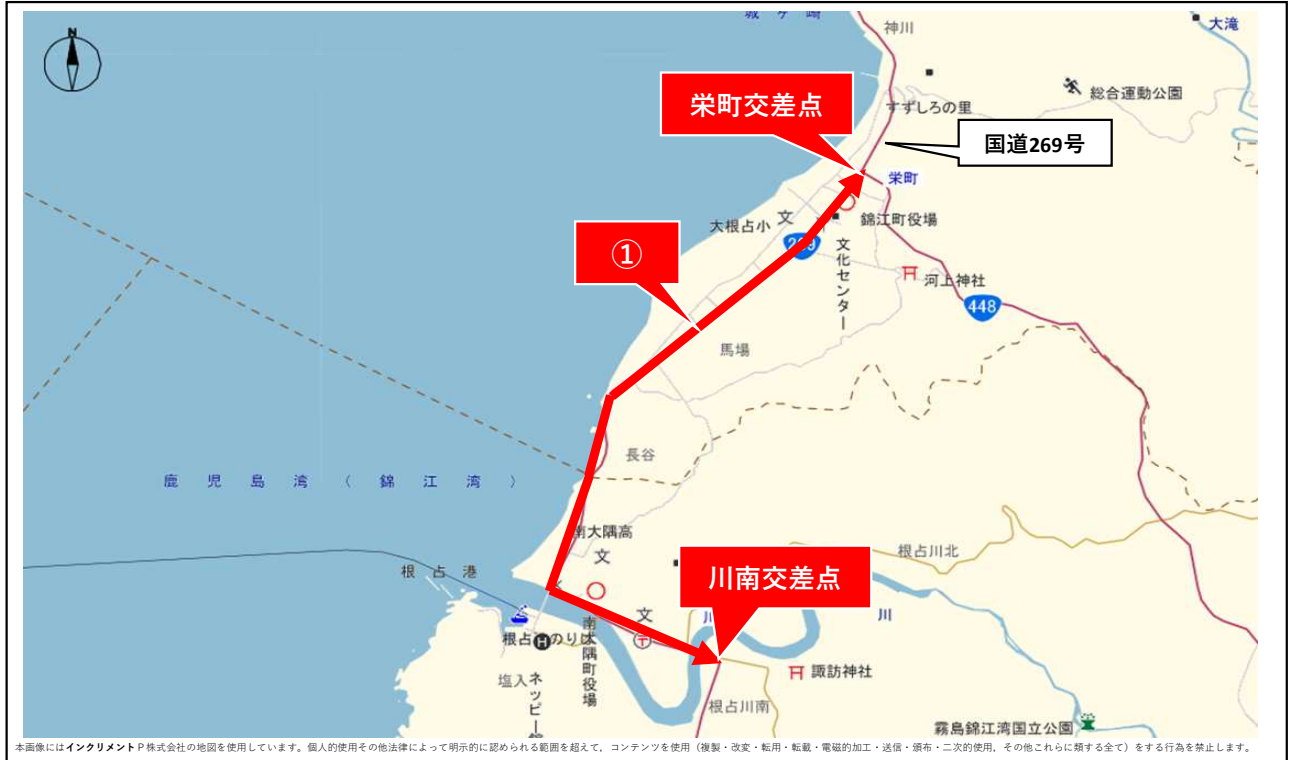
神川

大滝

総合運動公園

すずしろの里

栄町交差点

国道269号

栄町

錦江町役場

大根占小

文

269

文化センター

河上神社

448

①

馬場

長谷

鹿　児　島　湾　（　錦　江　湾　）

南大隅高

文

根占川北

川南交差点

根　占　港

文

川

川

根占 H のり 南大隅町役場

諏訪神社

塩入

ネッピー館

根占川南

霧島錦江湾国立公園

本画像にはインクリメントP株式会社の地図を使用しています。個人的使用その他法律によって明示的に認められる範囲を超えて、コンテンツを使用（複製・改変・転用・転載・電磁的加工・送信・頒布・二次的使用、その他これらに類する全て）をする行為を禁止します。